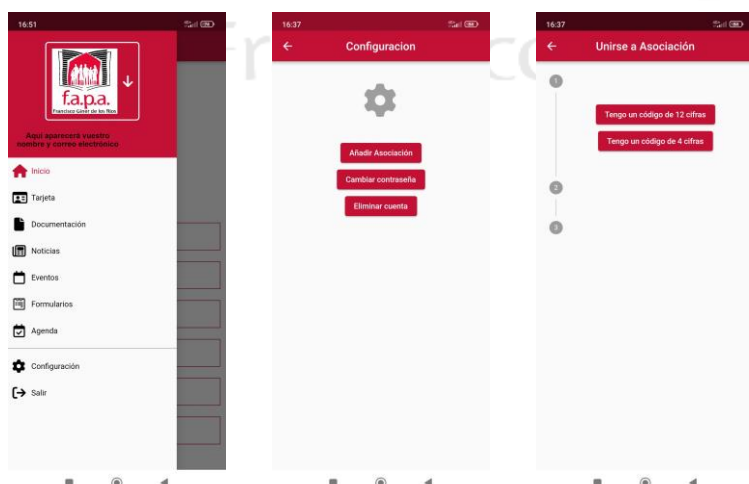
16:51

f.a.p.a.
Francisco Giner de los Ríos

Aquí aparecerá vuestro nombre y correo electrónico

Inicio
Tarjeta
Documentación
Noticias
Eventos
Formularios
Agenda
Configuración
Salir

16:37
Configuracion

Añadir Asociación
Cambiar contraseña
Eliminar cuenta

16:37
Unirse a Asociación

1
Tengo un código de 12 cifras
Tengo un código de 4 cifras
2
3